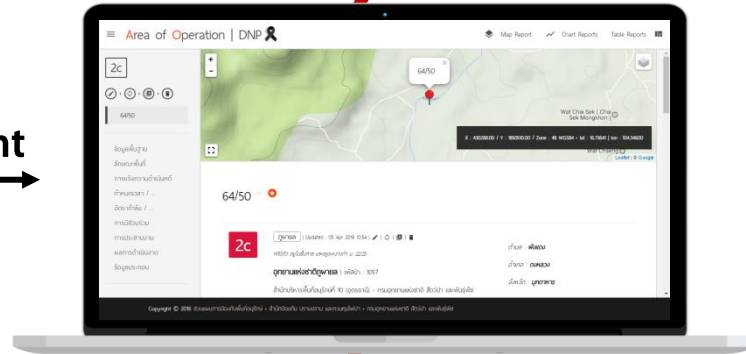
nt

Area of Operation | DNP

Map Report  Chart Reports  Table Reports

2c

64/50

ข้อมูลพื้นฐาน
ลักษณะพื้นที่
การเข้าถึงความช่วยเหลือ
ที่ตั้งหมวดหมู่ / ...
จัดการลำดับ / ...
การมีส่วนร่วม
การประสานงาน
ผลการดำเนินงาน
ข้อมูลประกอบ

+
-

64/50

Wat Chai Sek ( Chai Sek Mongkhon )

X : 430288.00 / Y : 1850100.00 / Zone : 48 WGS84 - lat : 16.7845 | lon : 104.34600

Wat Chaeng
Leaflet | © Google

64/50

2c

อุทยาน | Updated : 05 Apr 2016 10:54 |

อุทยานแห่งชาติภูพาน | รหัส : 1057

ตำบล : พังคอง
อำเภอ : ภูพาน
จังหวัด : มุกดาหาร

Copyright © 2016 ส่วนแผนการป้องกันพื้นที่อนุรักษ์ - สำนักป้องกัน ปราบปราม และควบคุมไฟป่า - กรมอุทยานแห่งชาติ สัตว์ป่า และพันธุ์พืช